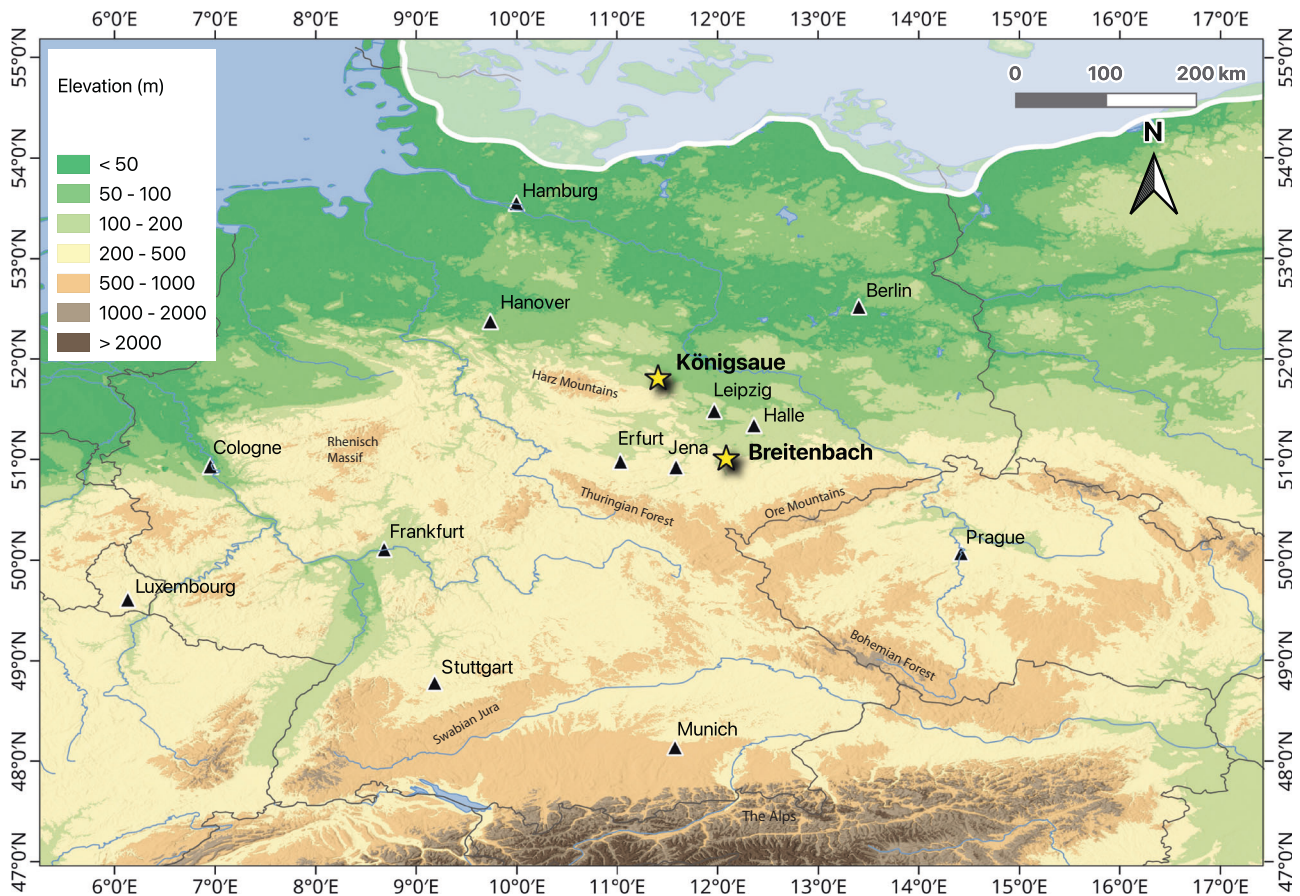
6°0'E 7°0'E 8°0'E 9°0'E 10°0'E 11°0'E 12°0'E 13°0'E 14°0'E 15°0'E 16°0'E 17°0'E

55°0'N 54°0'N 53°0'N 52°0'N 51°0'N 50°0'N 49°0'N 48°0'N 47°0'N

Elevation (m)

| | |
|---|---|
| | < 50 |
| | 50 - 100 |
| | 100 - 200 |
| | 200 - 500 |
| | 500 - 1000 |
| | 1000 - 2000 |
| | > 2000 |

0 100 200 km

N

Hamburg

Hanover

Berlin

Königsaue

Harz Mountains

Leipzig

Halle

Cologne

Rhenisch Massif

Erfurt

Jena

Breitenbach

Thuringian Forest

Ore Mountains

Frankfurt

Prague

Luxembourg

Bohemian Forest

Stuttgart

Swabian Jura

Munich

The Alps

6°0'E 7°0'E 8°0'E 9°0'E 10°0'E 11°0'E 12°0'E 13°0'E 14°0'E 15°0'E 16°0'E 17°0'E

55°0'N 54°0'N 53°0'N 52°0'N 51°0'N 50°0'N 49°0'N 48°0'N 47°0'N